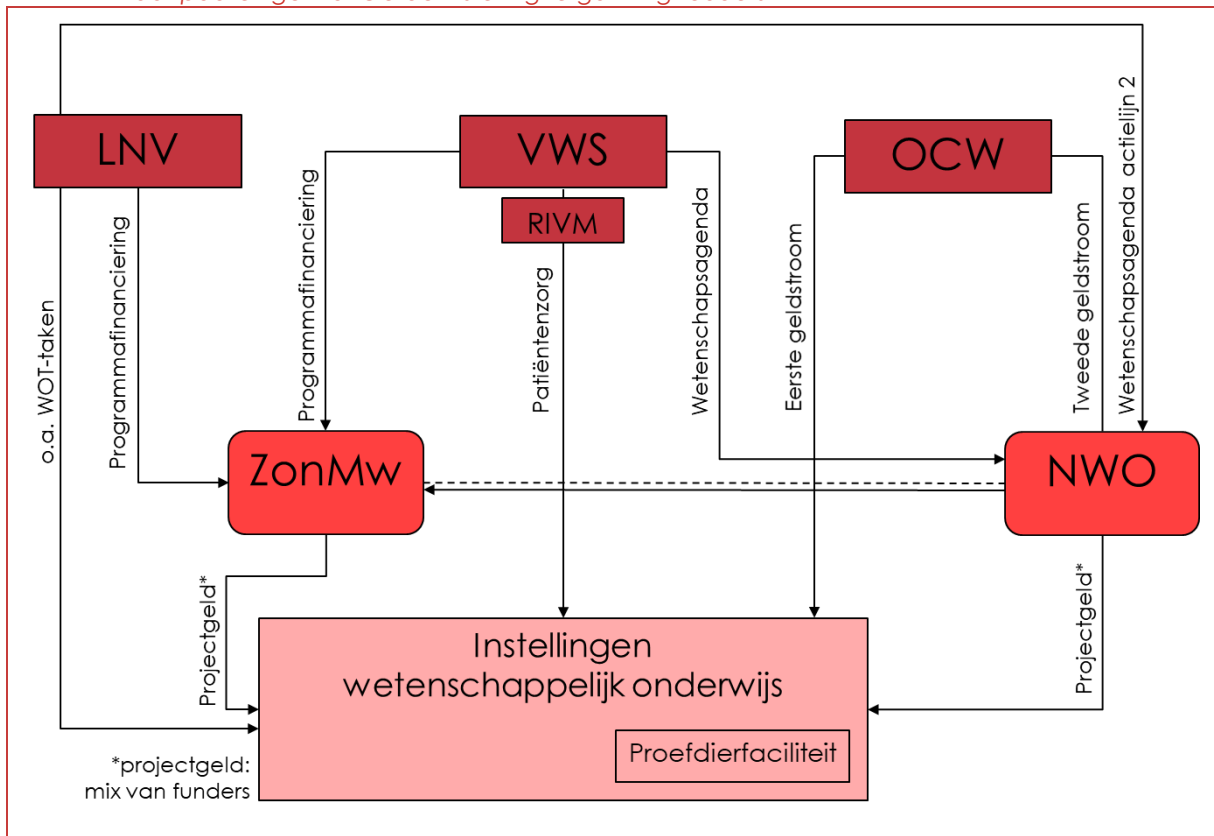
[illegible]

LNV

VWS

RIVM

OCW

o.a. WOT-taken

Programmafinanciering

Programmafinanciering

Patiëntenzorg

Wetenschapsagenda

Eerste geldstroom

Tweede geldstroom

Wetenschapsagenda actielijn 2

ZonMw

NWO

Projectgeld*

Projectgeld*

Instellingen wetenschappelijk onderwijs

Proefdierfaciliteit

*projectgeld: mix van funders